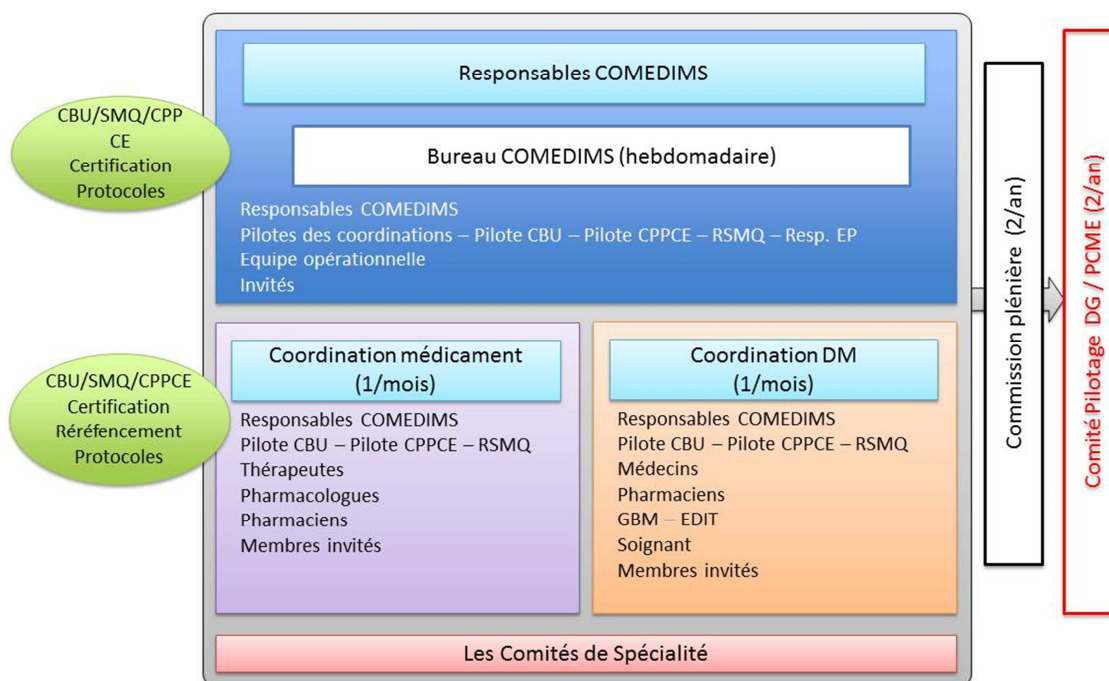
CBU/SMQ/CPPCE
Certification
Protocoles

Responsables COMEDIMS

Bureau COMEDIMS (hebdomadaire)

Responsables COMEDIMS
Pilotes des coordinations – Pilote CBU – Pilote CPPCE – RSMQ – Resp. EP
Equipe opérationnelle
Invités

CBU/SMQ/CPPCE
Certification
Référencement
Protocoles

Coordination médicament
(1/mois)

Responsables COMEDIMS
Pilote CBU – Pilote CPPCE – RSMQ
Thérapeutes
Pharmacologues
Pharmaciens
Membres invités

Coordination DM
(1/mois)

Responsables COMEDIMS
Pilote CBU – Pilote CPPCE – RSMQ
Médecins
Pharmaciens
GBM – EDIT
Soignant
Membres invités

Les Comités de Spécialité

Commission plénière (2/an)

Comité Pilotage DG / PCME (2/an)